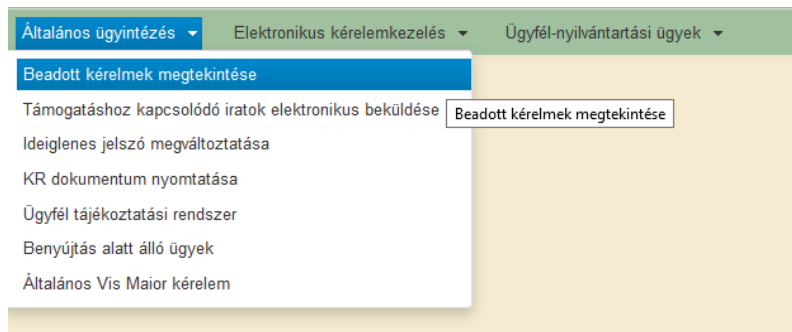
Általános ügyintézés ▾ Elektronikus kérelemkezelés ▾ Ügyfél-nyilvántartási ügyek ▾

Beadott kérelmek megtekintése
Támogatáshoz kapcsolódó iratok elektronikus beküldése
Ideiglenes jelszó megváltoztatása
KR dokumentum nyomtatása
Ügyfél tájékoztatási rendszer
Benyújtás alatt álló ügyek
Általános Vis Maior kérelem

Beadott kérelmek megtekintése